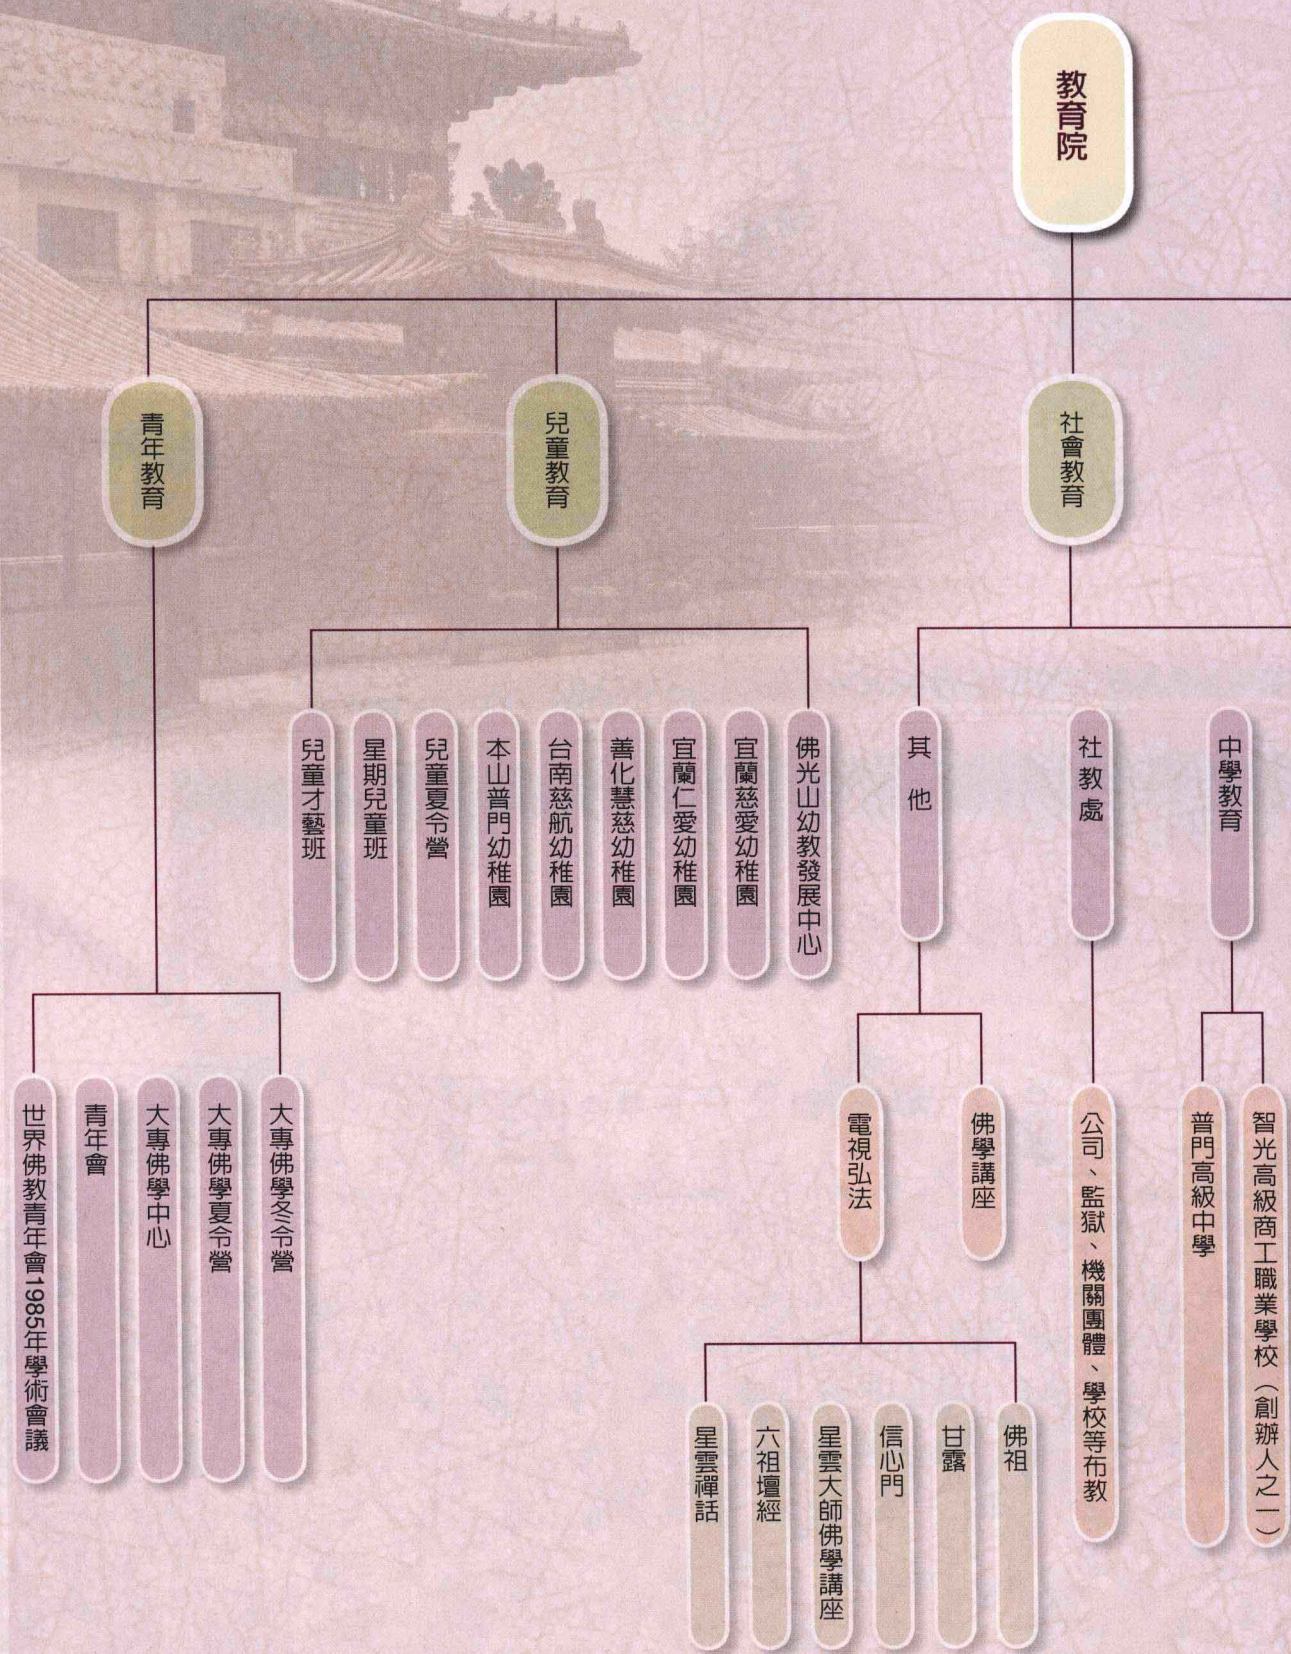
教育院

社會教育

兒童教育

青年教育

中學教育

社教處

其他

佛光山幼教發展中心

宜蘭慈愛幼稚園

宜蘭仁愛幼稚園

善化慧慈幼稚園

台南慈航幼稚園

本山普門幼稚園

兒童夏令營

星期兒童班

兒童才藝班

智光高級商工職業學校（創辦人之一）

普門高級中學

公司、監獄、機關團體、學校等布教

佛學講座

電視弘法

佛祖

甘露

信心門

星雲大師佛學講座

六祖壇經

星雲禪話

大專佛學冬令營

大專佛學夏令營

大專佛學中心

青年會

世界佛教青年會1985年學術會議